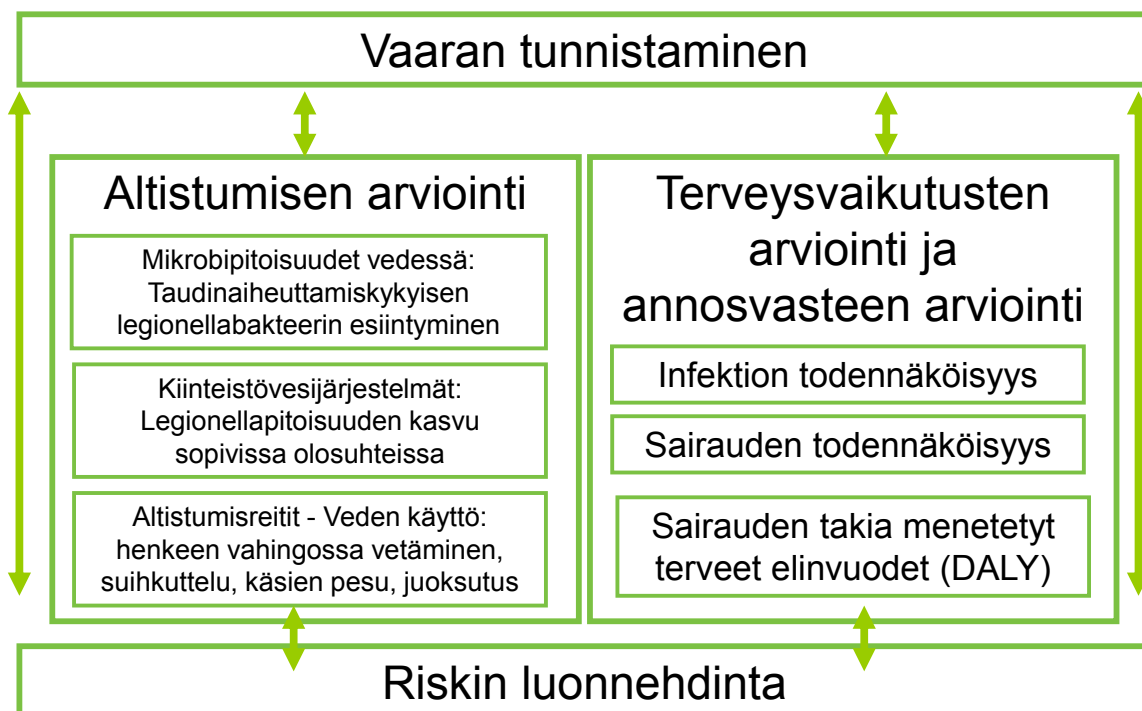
Vaaran tunnistaminen

Altistumisen arviointi

Mikrobipitoisuudet vedessä: Taudinaiheuttamiskykyisen legionellabakteerin esiintyminen

Kiinteistövesijärjestelmät: Legionellapitoisuuden kasvu sopivissa olosuhteissa

Altistumisreitit - Veden käyttö: henkeen vahingossa vetäminen, suihkuttelu, käsien pesu, juoksutus

Terveysvaikutusten arviointi ja annosvasteen arviointi

Infektion todennäköisyys

Sairauden todennäköisyys

Sairauden takia menetetyt terveet elinvuodet (DALY)

Riskin luonnehdinta